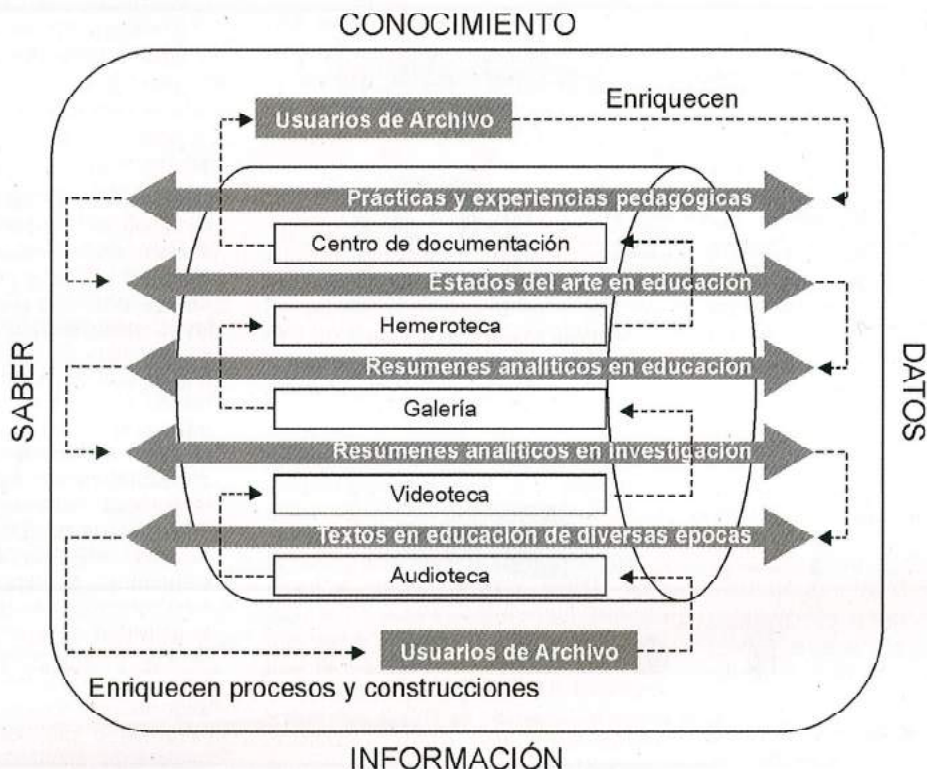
CONOCIMIENTO

Usuarios de Archivo

Enriquecen

Prácticas y experiencias pedagógicas

Centro de documentación

Estados del arte en educación

Hemeroteca

Resúmenes analíticos en educación

Galería

Resúmenes analíticos en investigación

Videoteca

Textos en educación de diversas épocas

Audioteca

Usuarios de Archivo

Enriquecen procesos y construcciones

SABER

DATOS

INFORMACIÓN